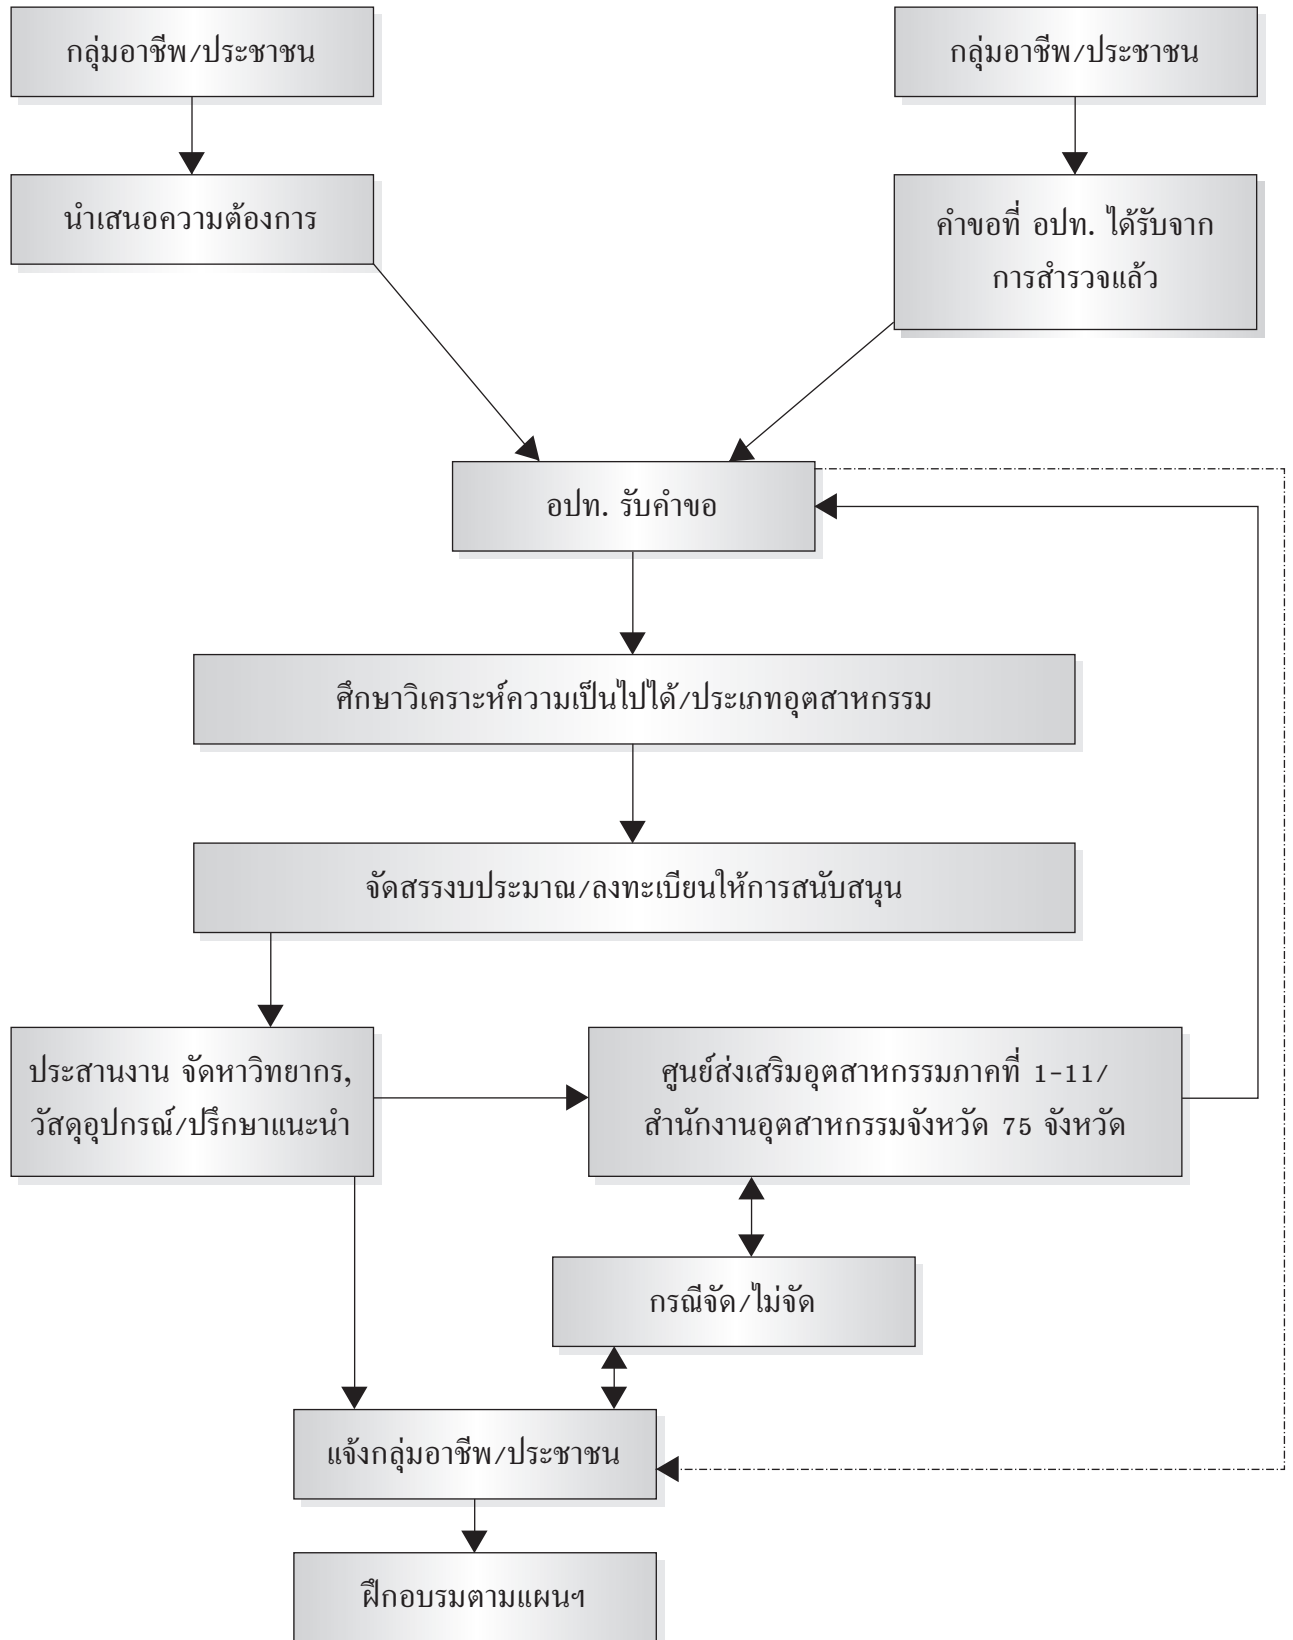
กลุ่มอาชีพ/ประชาชน

กลุ่มอาชีพ/ประชาชน

นำเสนอความต้องการ

คำขอที่ อปท. ได้รับจากการสำรวจแล้ว

อปท. รับคำขอ

ศึกษาวิเคราะห์ความเป็นไปได้/ประเภทอุตสาหกรรม

จัดสรรงบประมาณ/ลงทะเบียนให้การสนับสนุน

ประสานงาน จัดหาวิทยากร, วัสดุอุปกรณ์/ปรึกษาแนะนำ

ศูนย์ส่งเสริมอุตสาหกรรมภาคที่ 1-11/ สำนักงานอุตสาหกรรมจังหวัด 75 จังหวัด

กรณีจัด/ไม่จัด

แจ้งกลุ่มอาชีพ/ประชาชน

ฝึกอบรมตามแผนฯ